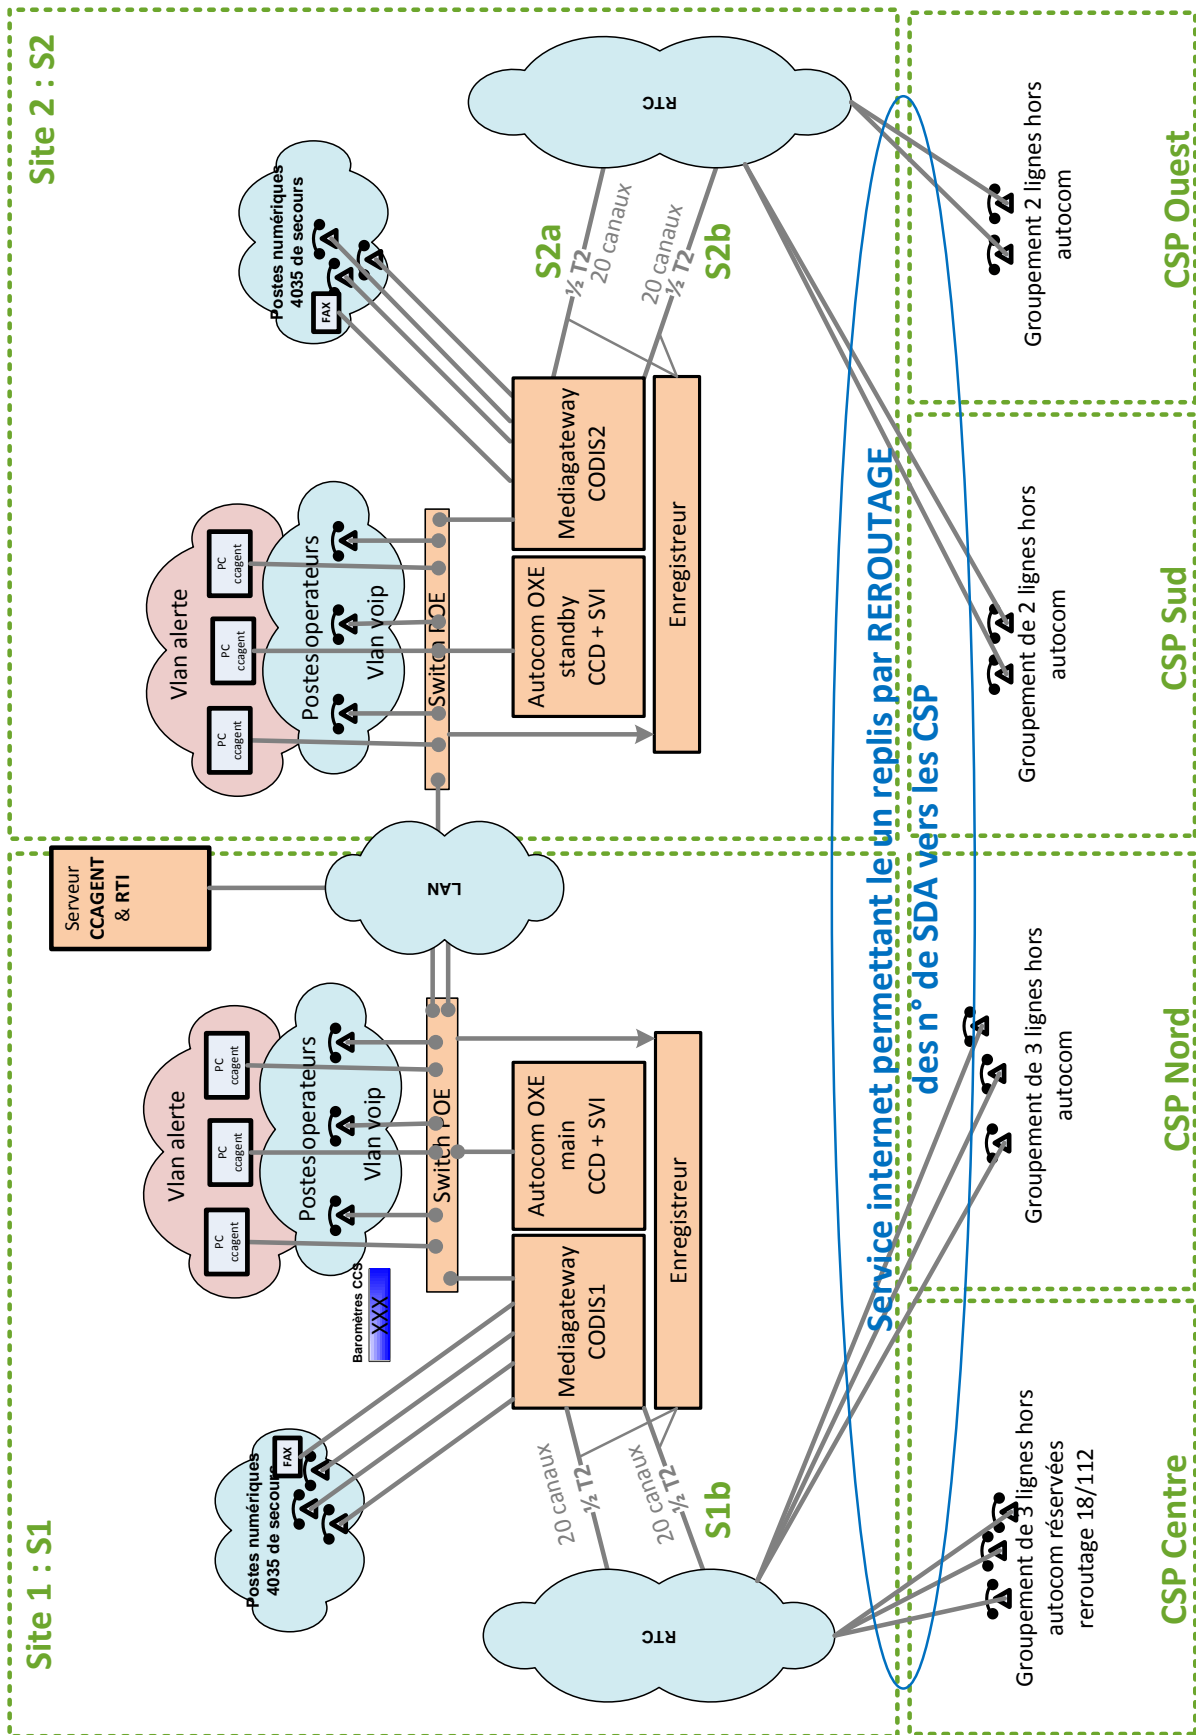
Site 2 : S2

RTC

Postes numériques 4035 de secours

FAX

S2a

½ T2

20 canaux

20 canaux

½ T2

S2b

Mediagateway CODIS2

Enregistreur

Vlan alerte

PC ccagent

PC ccagent

PC ccagent

Postes operateurs

Vlan voip

Switch POE

Autocom OXE standby CCD + SVI

Groupement 2 lignes hors autocom

CSP Ouest

Groupement de 2 lignes hors autocom

CSP Sud

Service internet permettant le un replis par REROUTAGE des n° de SDA vers les CSP

Serveur CCAGENT & RTI

LAN

Vlan alerte

PC ccagent

PC ccagent

PC ccagent

Postes operateurs

Vlan voip

Switch POE

Autocom OXE main CCD + SVI

Enregistreur

Baromètres CCS

XXX

Mediagateway CODIS1

Groupement de 3 lignes hors autocom

CSP Nord

Postes numériques 4035 de secours

FAX

20 canaux

½ T2

20 canaux

½ T2

S1b

Site 1 : S1

RTC

Groupement de 3 lignes hors autocom réservées reroutage 18/112

CSP Centre